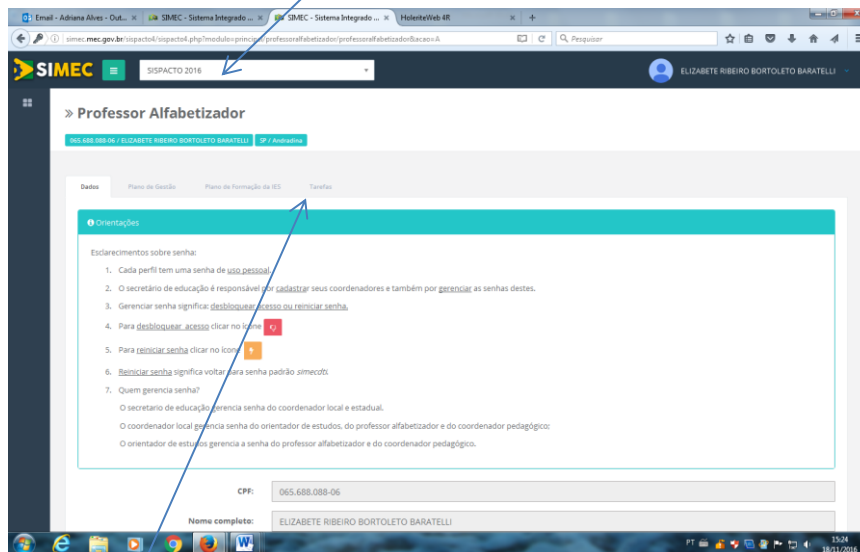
Email - Adriana Alves - Out... × SIMEC - Sistema Integrado ... × SIMEC - Sistema Integrado ... × HoleriteWeb 4R × +

simec.mec.gov.br/sispacto4/sispacto4.php?modulo=principal/professoralfabetizador/professoralfabetizador&acao=A

Pesquisar

SIMEC

SISPACTO 2016

ELIZABETE RIBEIRO BORTOLETO BARATELLI

» Professor Alfabetizador

065.688.088-06 / ELIZABETE RIBEIRO BORTOLETO BARATELLI

SP / Andradina

Dados

Plano de Gestão

Plano de Formação da IES

Tarefas

Orientações

Esclarecimentos sobre senha:

1. Cada perfil tem uma senha de uso pessoal.

2. O secretário de educação é responsável por cadastrar seus coordenadores e também por gerenciar as senhas destes.

3. Gerenciar senha significa: desbloquear acesso ou reiniciar senha.

4. Para desbloquear acesso clicar no ícone

5. Para reiniciar senha clicar no ícone

6. Reiniciar senha significa voltar para senha padrão simecdti.

7. Quem gerencia senha?

O secretario de educação gerencia senha do coordenador local e estadual.

O coordenador local gerencia senha do orientador de estudos, do professor alfabetizador e do coordenador pedagógico;

O orientador de estudos gerencia a senha do professor alfabetizador e do coordenador pedagógico.

CPF: 065.688.088-06

Nome completo: ELIZABETE RIBEIRO BORTOLETO BARATELLI

PT 15:24 18/11/2016